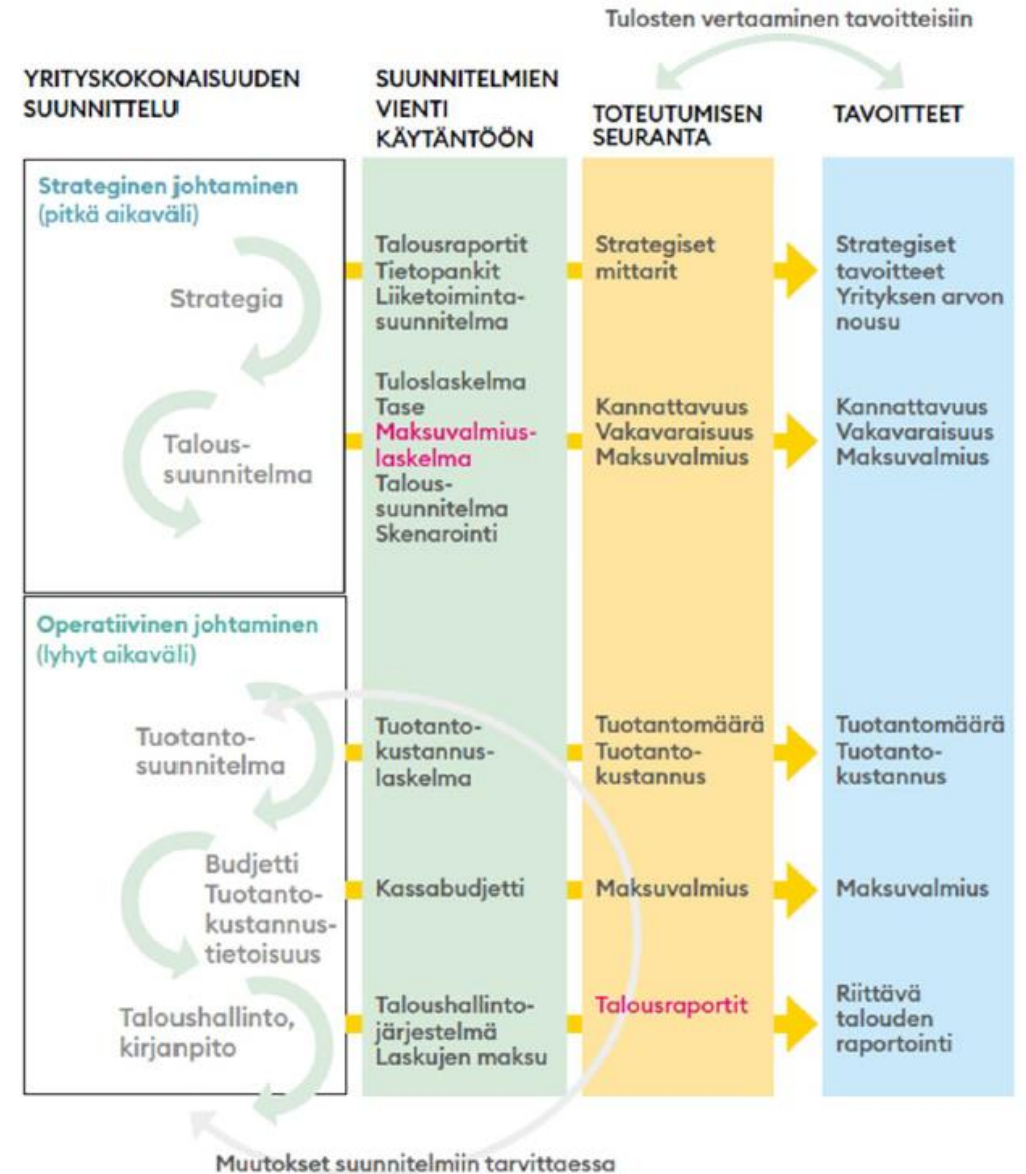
Tulosten vertaaminen tavoitteisiin

YRITYSKOKONAISUUDEN SUUNNITTELU

SUUNNITELMIEN VIENTI KÄYTÄNTÖÖN

TOTEUTUMISEN SEURANTA

TAVOITTEET

Strateginen johtaminen (pitkä aikaväli)

Strategia

Taloussuunnitelma

Talousraportit
Tietopankit
Liiketoimintasuunnitelma

Strategiset mittarit

Strategiset tavoitteet
Yrityksen arvon nousu

Tuloslaskelma
Tase
Maksuvalmiuslaskelma
Taloussuunnitelma
Skenarointi

Kannattavuus
Vakavaraisuus
Maksuvalmius

Kannattavuus
Vakavaraisuus
Maksuvalmius

Operatiivinen johtaminen (lyhyt aikaväli)

Tuotantosuunnitelma

Budjetti
Tuotantokustannustietoisuus

Taloushallinto, kirjanpito

Tuotantokustannuslaskelma

Tuotantomäärä
Tuotantokustannus

Tuotantomäärä
Tuotantokustannus

Kassabudjetti

Maksuvalmius

Maksuvalmius

Taloushallintojärjestelmä
Laskujen maksu

Talousraportit

Riittävä talouden raportointi

Muutokset suunnitelmiin tarvittaessa